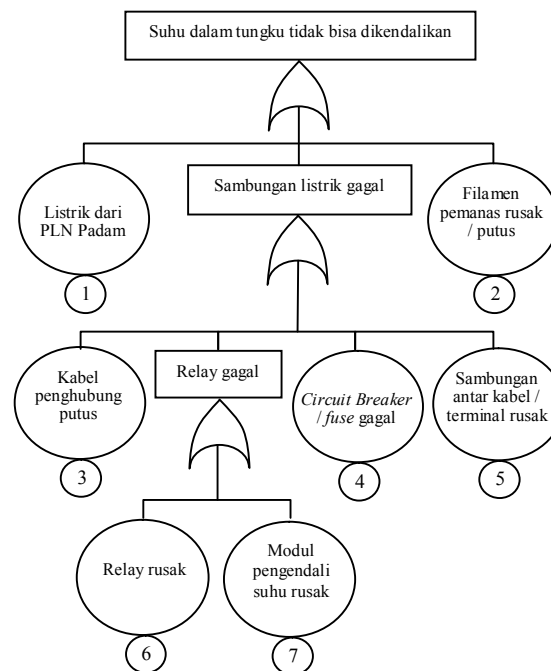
Suhu dalam tungku tidak bisa dikendalikan

Listrik dari PLN Padam

1

Sambungan listrik gagal

Filamen pemanas rusak / putus

2

Kabel penghubung putus

3

Relay gagal

Circuit Breaker / fuse gagal

4

Sambungan antar kabel / terminal rusak

5

Relay rusak

6

Modul pengendali suhu rusak

7